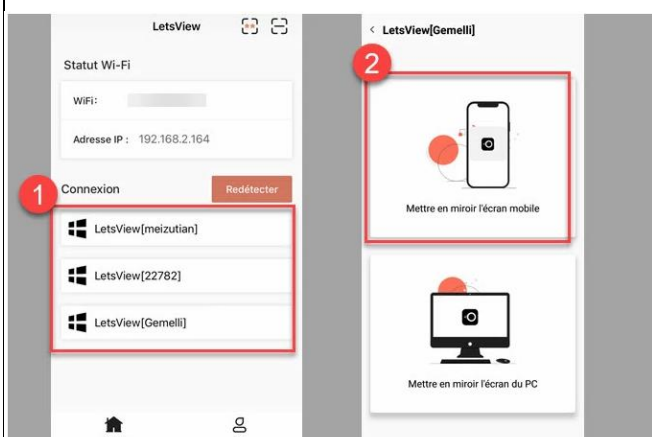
LetsView

Statut Wi-Fi

WiFi :

Adresse IP : 192.168.2.164

Connexion

Redétecter

1

LetsView[meizutian]

LetsView[22782]

LetsView[Gemelli]

< LetsView[Gemelli]

2

Mettre en miroir l'écran mobile

Mettre en miroir l'écran du PC